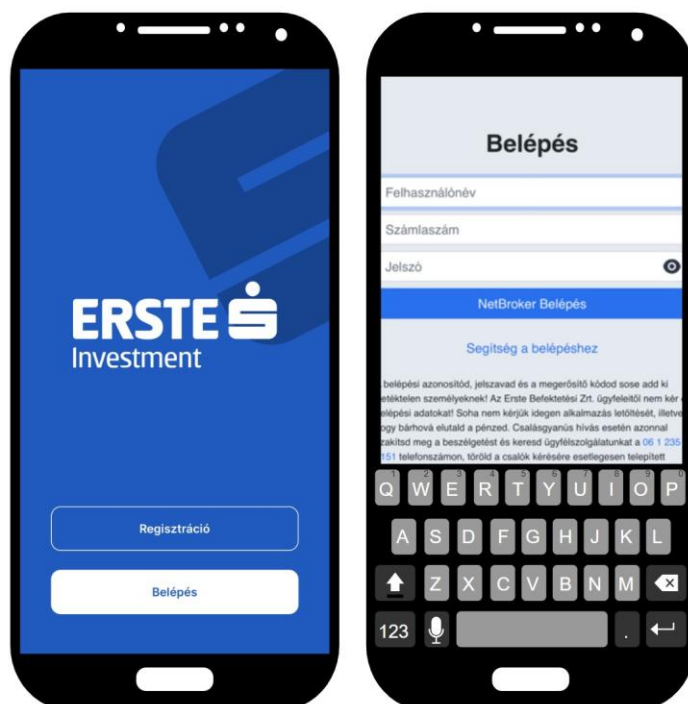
ERSTE
Investment

Regisztráció

Belépés

Belépés

Felhasználónév

Számlaszám

Jelszó

NetBroker Belépés

Segítség a belépéshez

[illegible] belépési azonosítód, jelszavad és a megerősítő kódod sose add ki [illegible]etéktelen személyeknek! Az Erste Befektetési Zrt. ügyfeleitől nem kér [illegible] belépési adatokat! Soha nem kérjük idegen alkalmazás letöltését, illetve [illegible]ogy bárhová elutald a pénzed. Csalásgyanús hívás esetén azonnal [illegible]szakítsd meg a beszélgetést és keresd ügyfélszolgálatunkat a 06 1 235 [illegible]151 telefonszámon, töröld a csalók kérésére esetlegesen telepített

1 2 3 4 5 6 7 8 9 0
Q W E R T Y U I O P
A S D F G H J K L
Z X C V B N M
123 .